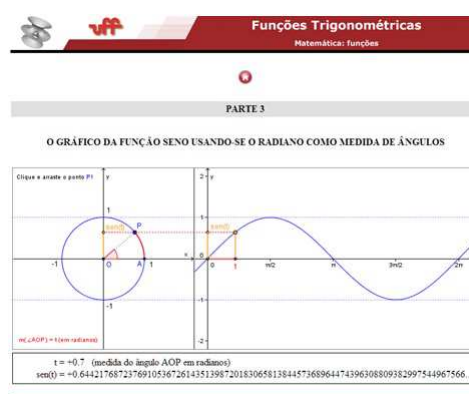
uff

Funções Trigonométricas

Matemática: funções

PARTE 3

O GRÁFICO DA FUNÇÃO SENO USANDO-SE O RADIANO COMO MEDIDA DE ÂNGULOS

Clique e arraste o ponto P!

y

1

sen(t)

P

-1

O

A

1

-1

m(∠AOP) = t (em radianos)

2

1

sen(t)

0

t

π/2

π

3π/2

2π

-1

-2

t = +0.7 (medida do ângulo AOP em radianos)

sen(t) = +0.6442176872376910536726143513987201830658138445736896447439630880938299754496756​6...